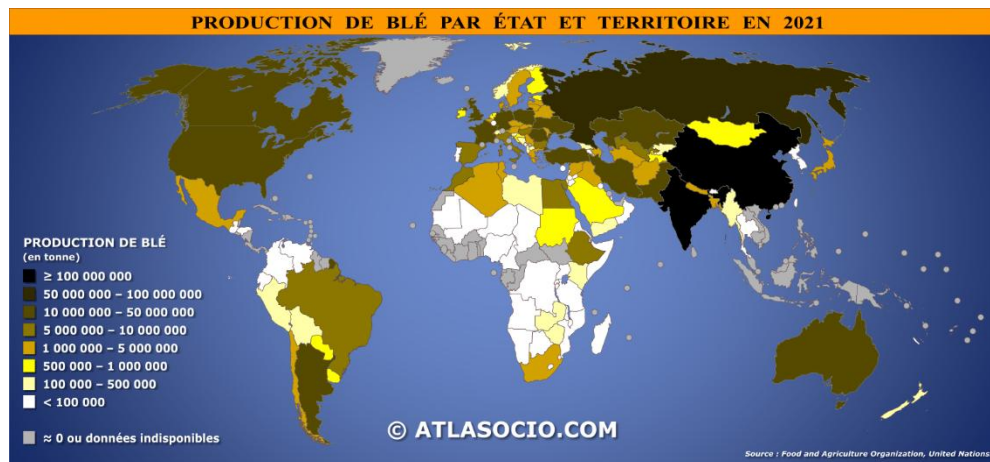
PRODUCTION DE BLÉ PAR ÉTAT ET TERRITOIRE EN 2021

PRODUCTION DE BLÉ
(en tonne)
≥ 100 000 000
50 000 000 – 100 000 000
10 000 000 – 50 000 000
5 000 000 – 10 000 000
1 000 000 – 5 000 000
500 000 – 1 000 000
100 000 – 500 000
< 100 000

≈ 0 ou données indisponibles

© ATLASOCIO.COM

Source : Food and Agriculture Organization, United Nations